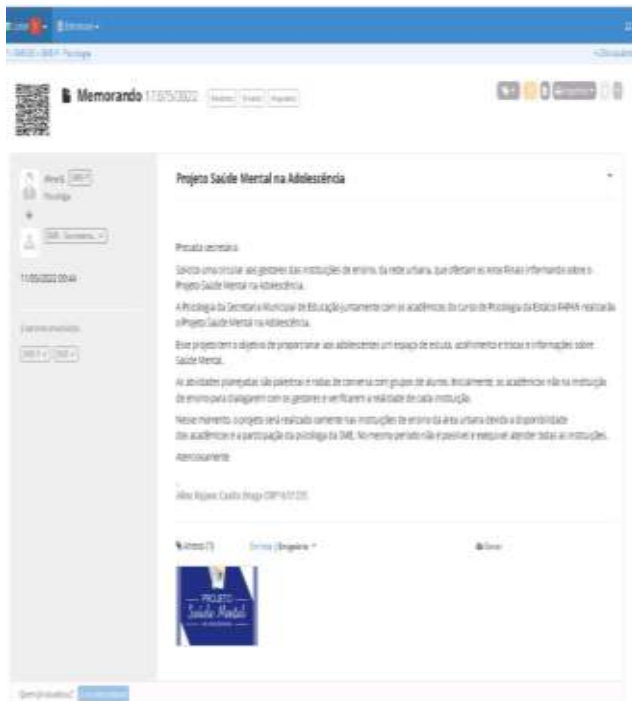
Memorando 17/05/2022

Projeto Saúde Mental na Adolescência

Prezada secretária

Solicito uma circular aos gestores das instituições de ensino, da rede urbana, que ofertam as anos finais informando sobre o Projeto Saúde Mental na Adolescência.

A Psicologia da Secretaria Municipal de Educação juntamente com os acadêmicos do curso de Psicologia da Estácio FAPAN realizarão o Projeto Saúde Mental na Adolescência.

Esse projeto tem o objetivo de proporcionar aos adolescentes um espaço de escuta, acolhimento e trocas e informações sobre Saúde Mental.

As atividades planejadas são palestras e rodas de conversa com grupos de alunos. Inicialmente, os acadêmicos irão na instituição de ensino para dialogarem com os gestores e verificarem a realidade de cada instituição.

Nesse momento, o projeto será realizado somente nas instituições de ensino da área urbana devido a disponibilidade dos acadêmicos e a participação da psicologia da SME. No mesmo período não é possível e viável atender todas as instituições.

Atenciosamente

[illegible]

11/05/2022 09:44

PROJETO Saúde Mental